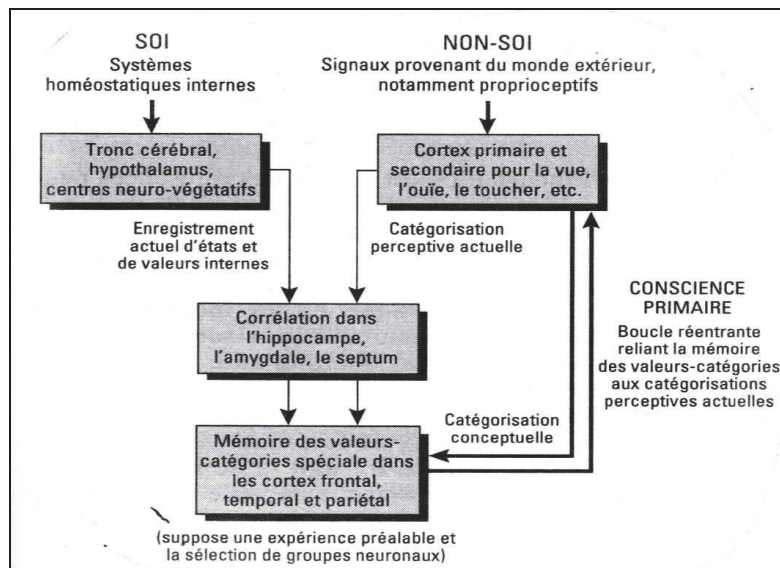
SOI
Systèmes homéostatiques internes

NON-SOI
Signaux provenant du monde extérieur, notamment proprioceptifs

Tronc cérébral, hypothalamus, centres neuro-végétatifs

Cortex primaire et secondaire pour la vue, l'ouïe, le toucher, etc.

Enregistrement actuel d'états et de valeurs internes

Catégorisation perceptive actuelle

CONSCIENCE PRIMAIRE
Boucle réentrante reliant la mémoire des valeurs-catégories aux catégorisations perceptives actuelles

Corrélation dans l'hippocampe, l'amygdale, le septum

Catégorisation conceptuelle

Mémoire des valeurs-catégories spéciale dans les cortex frontal, temporal et pariétal

(suppose une expérience préalable et la sélection de groupes neuronaux)